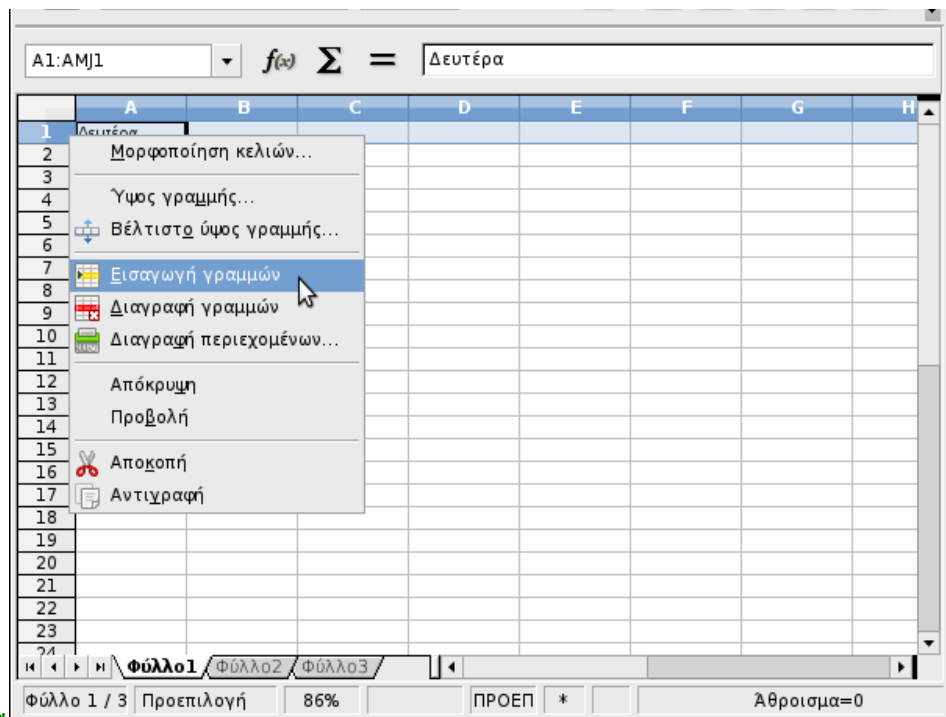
A1:AMJ1 $f(x)$ $\Sigma$ = Δευτέρα

| | A | B | C | D | E | F | G | H |
|---|---|---|---|---|---|---|---|---|
| 1 | Δευτέρα | | | | | | | |
| 2 | | | | | | | | |
| 3 | | | | | | | | |
| 4 | | | | | | | | |
| 5 | | | | | | | | |
| 6 | | | | | | | | |
| 7 | | | | | | | | |
| 8 | | | | | | | | |
| 9 | | | | | | | | |
| 10 | | | | | | | | |
| 11 | | | | | | | | |
| 12 | | | | | | | | |
| 13 | | | | | | | | |
| 14 | | | | | | | | |
| 15 | | | | | | | | |
| 16 | | | | | | | | |
| 17 | | | | | | | | |
| 18 | | | | | | | | |
| 19 | | | | | | | | |
| 20 | | | | | | | | |
| 21 | | | | | | | | |
| 22 | | | | | | | | |
| 23 | | | | | | | | |
| 24 | | | | | | | | |

Μορφοποίηση κελιών...
Ύψος γραμμής...
Βέλτιστο ύψος γραμμής...
Εισαγωγή γραμμών
Διαγραφή γραμμών
Διαγραφή περιεχομένων...
Απόκρυψη
Προβολή
Αποκοπή
Αντιγραφή

Φύλλο1 Φύλλο2 Φύλλο3

Φύλλο 1 / 3 Προεπιλογή 86% ΠΡΟΕΠ * Άθροισμα=0